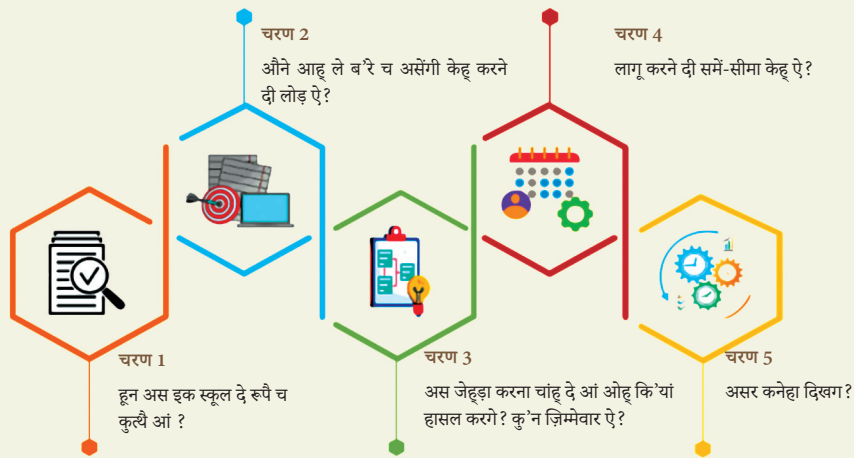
चरण 2
औने आह्‌ ले ब'रे च असेंगी केह्‌ करने दी लोड़ ऐ?

चरण 4
लागू करने दी समें-सीमा केह्‌ ऐ?

चरण 1
हून अस इक स्कूल दे रूपै च कुत्थै आं ?

चरण 3
अस जेहड़ा करना चांह्‌ दे आं ओह्‌ कि'यां हासल करगे? कु'न ज़िम्मेवार ऐ?

चरण 5
असर कनेहा दिखग?